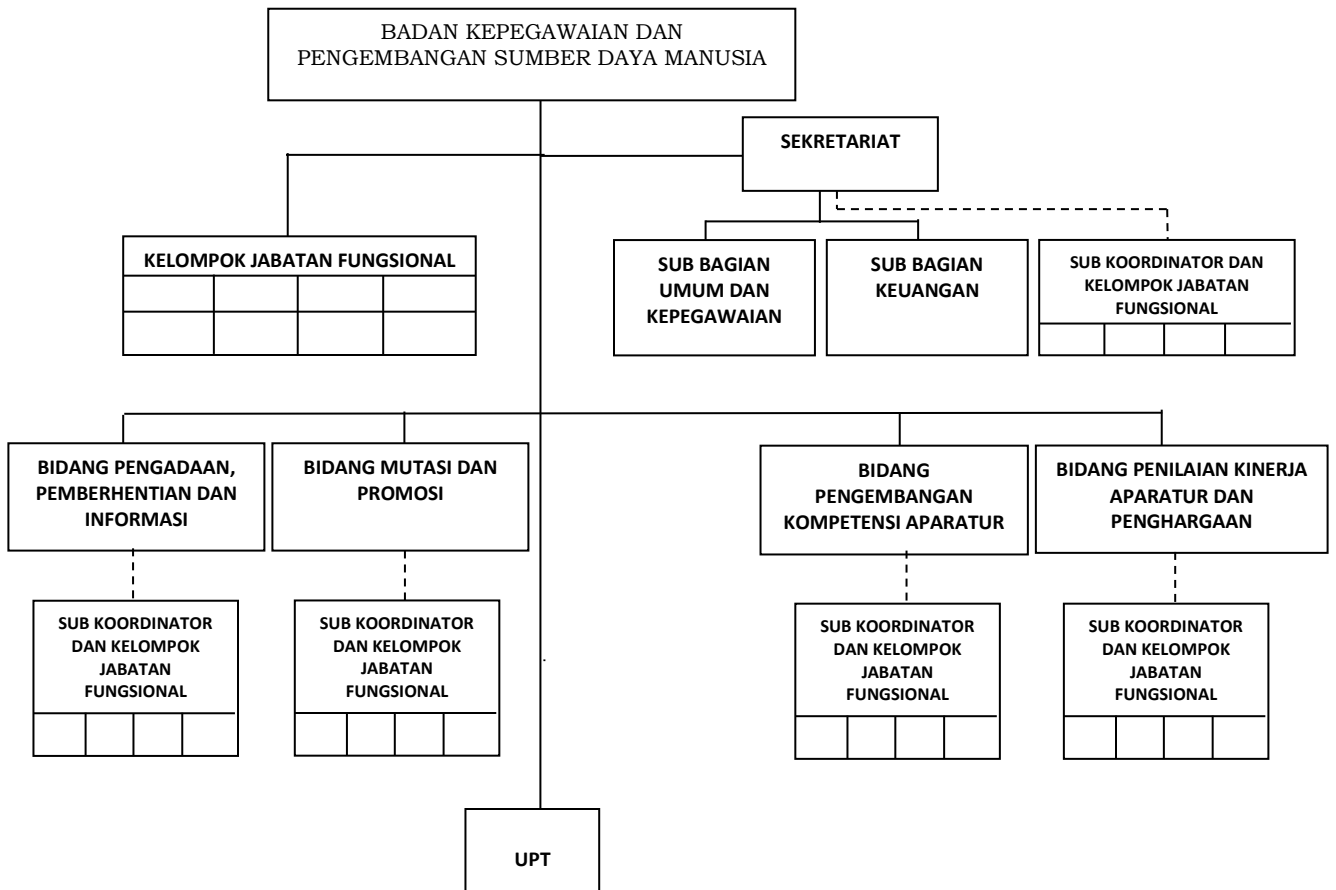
BADAN KEPEGAWAIAN DAN PENGEMBANGAN SUMBER DAYA MANUSIA

SEKRETARIAT

KELOMPOK JABATAN FUNGSIONAL

SUB BAGIAN UMUM DAN KEPEGAWAIAN

SUB BAGIAN KEUANGAN

SUB KOORDINATOR DAN KELOMPOK JABATAN FUNGSIONAL

BIDANG PENGADAAN, PEMBERHENTIAN DAN INFORMASI

BIDANG MUTASI DAN PROMOSI

BIDANG PENGEMBANGAN KOMPETENSI APARATUR

BIDANG PENILAIAN KINERJA APARATUR DAN PENGHARGAAN

SUB KOORDINATOR DAN KELOMPOK JABATAN FUNGSIONAL

SUB KOORDINATOR DAN KELOMPOK JABATAN FUNGSIONAL

SUB KOORDINATOR DAN KELOMPOK JABATAN FUNGSIONAL

SUB KOORDINATOR DAN KELOMPOK JABATAN FUNGSIONAL

UPT